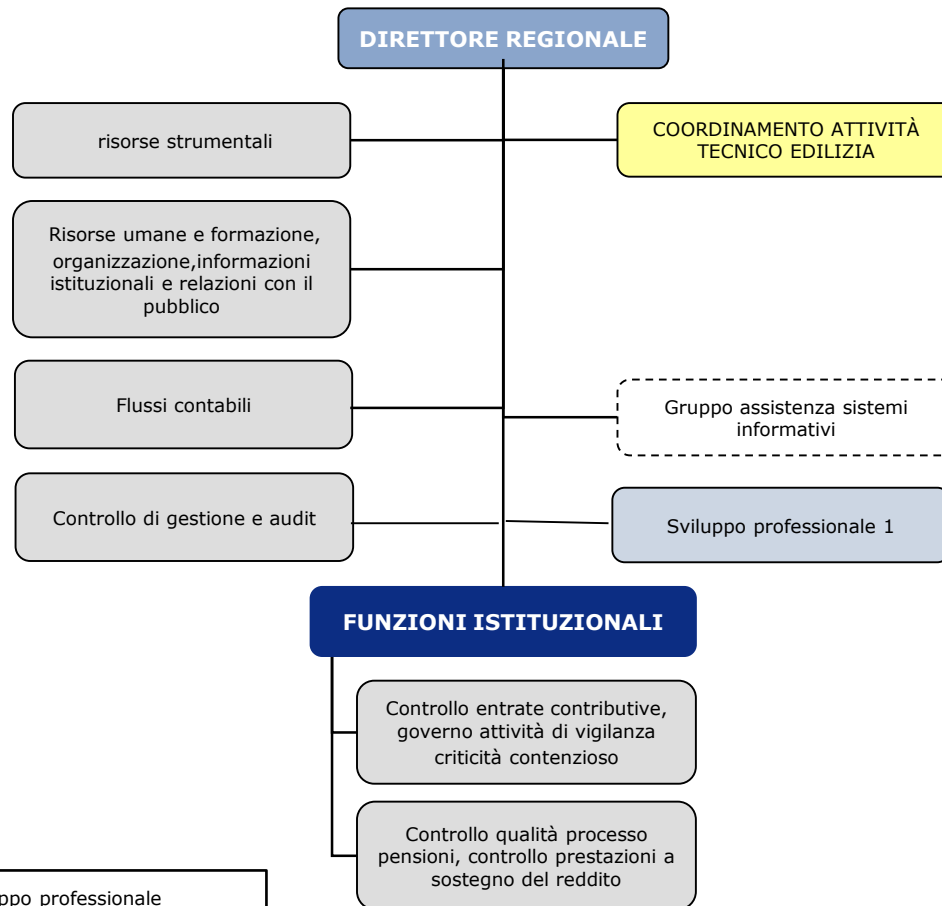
DIRETTORE REGIONALE

risorse strumentali

COORDINAMENTO ATTIVITÀ TECNICO EDILIZIA

Risorse umane e formazione, organizzazione,informazioni istituzionali e relazioni con il pubblico

Flussi contabili

Gruppo assistenza sistemi informativi

Controllo di gestione e audit

Sviluppo professionale 1

FUNZIONI ISTITUZIONALI

Controllo entrate contributive, governo attività di vigilanza criticità contenzioso

Controllo qualità processo pensioni, controllo prestazioni a sostegno del reddito

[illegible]ppo professionale